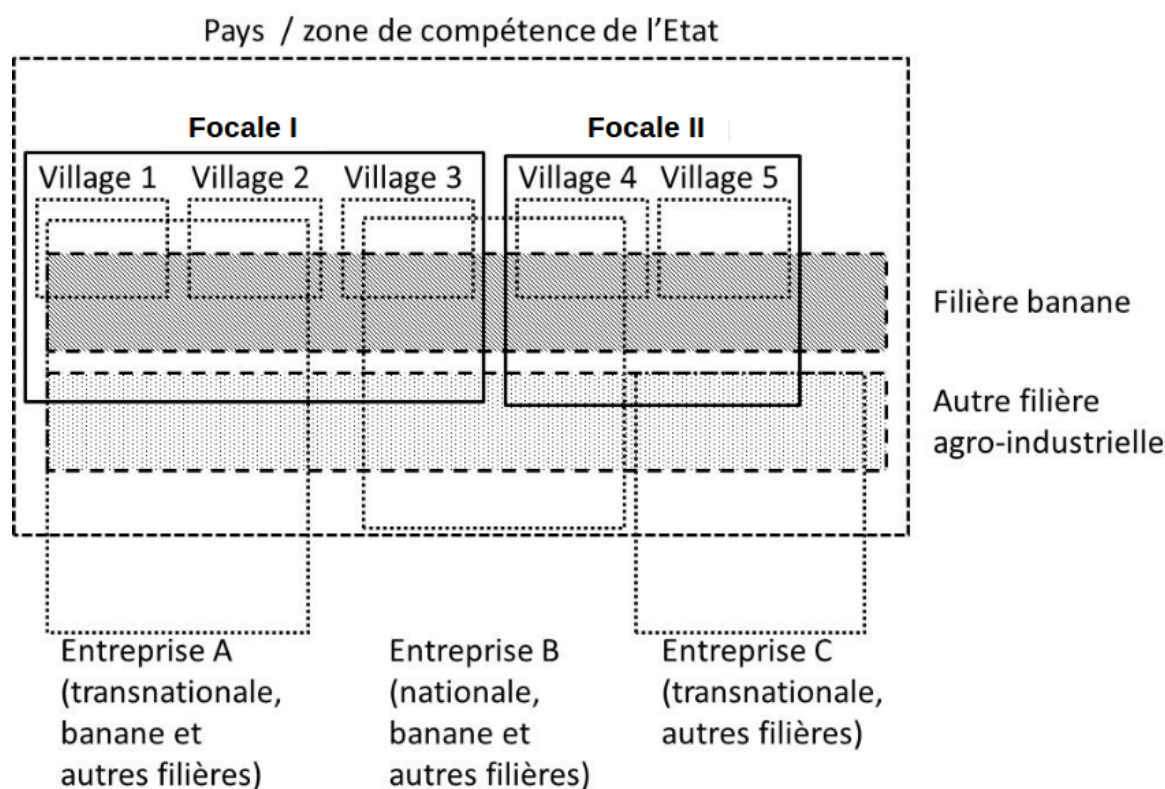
Pays / zone de compétence de l'Etat

Focale I

Focale II

Village 1 Village 2 Village 3

Village 4 Village 5

Filière banane

Autre filière agro-industrielle

Entreprise A (transnationale, banane et autres filières)

Entreprise B (nationale, banane et autres filières)

Entreprise C (transnationale, autres filières)